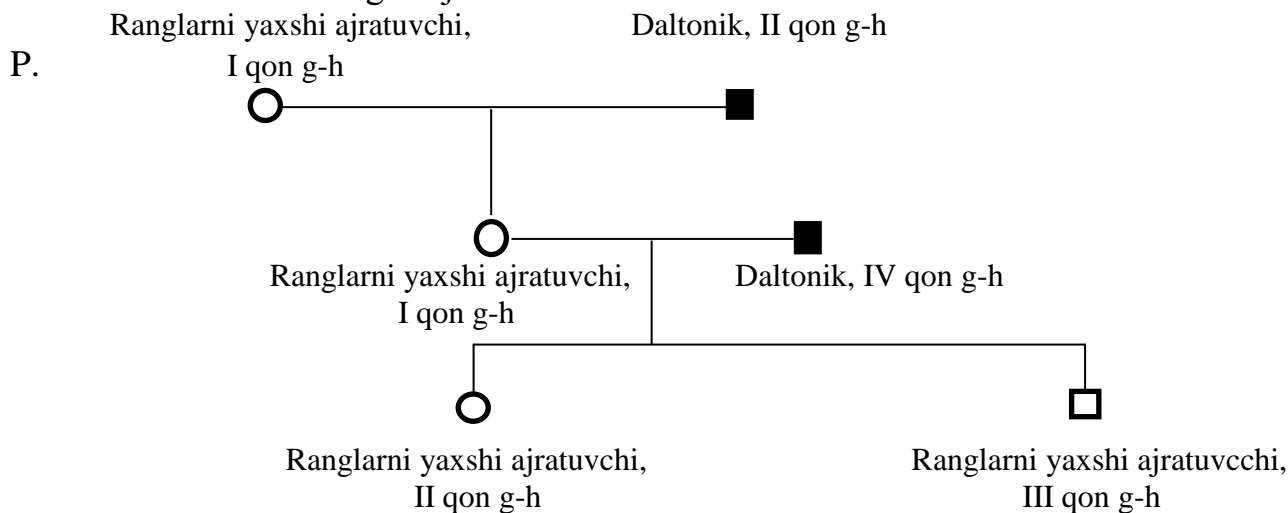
Ranglarni yaxshi ajratuvchi, I qon g-h

Daltonik, II qon g-h

P.

Ranglarni yaxshi ajratuvchi, I qon g-h

Daltonik, IV qon g-h

Ranglarni yaxshi ajratuvchi, II qon g-h

Ranglarni yaxshi ajratuvcchi, III qon g-h